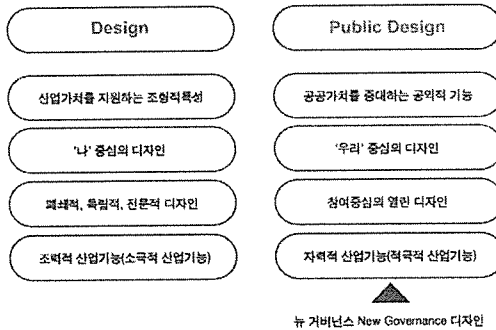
Design

산업가치를 지원하는 조형적특성

'나' 중심의 디자인

폐쇄적, 독립적, 전문적 디자인

조력적 산업기능(소극적 산업기능)

Public Design

공공가치를 증대하는 공익적 기능

'우리' 중심의 디자인

참여중심의 열린 디자인

자력적 산업기능(적극적 산업기능)

뉴 거버넌스 New Governance 디자인